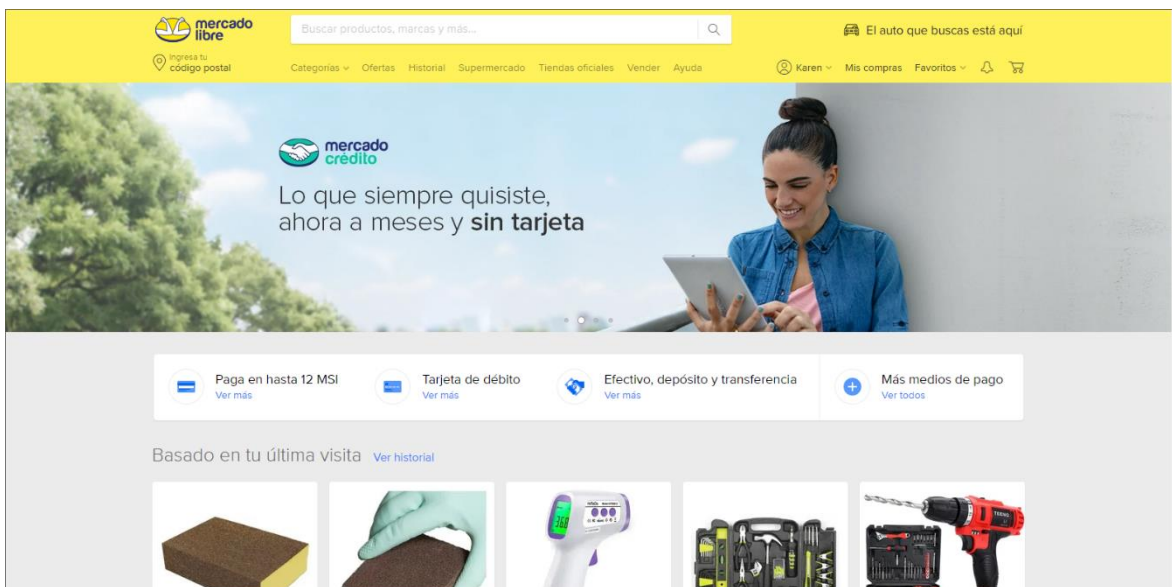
mercado libre

Buscar productos, marcas y más...

El auto que buscas está aquí

Ingresa tu código postal

Categorías Ofertas Historial Supermercado Tiendas oficiales Vender Ayuda

Karen Mis compras Favoritos

mercado crédito

Lo que siempre quisiste, ahora a meses y **sin tarjeta**

Paga en hasta 12 MSI
Ver más

Tarjeta de débito
Ver más

Efectivo, depósito y transferencia
Ver más

Más medios de pago
Ver todos

Basado en tu última visita Ver historial

368